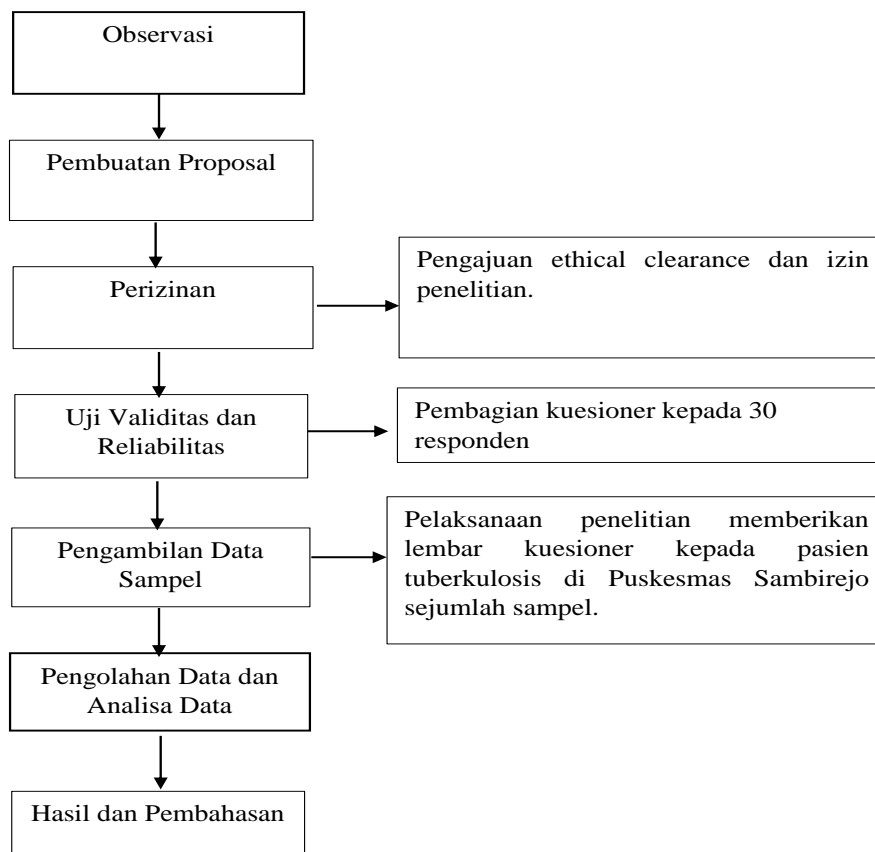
Observasi

Pembuatan Proposal

Perizinan

Pengajuan ethical clearance dan izin penelitian.

Uji Validitas dan Reliabilitas

Pembagian kuesioner kepada 30 responden

Pengambilan Data Sampel

Pelaksanaan penelitian memberikan lembar kuesioner kepada pasien tuberkulosis di Puskesmas Sambirejo sejumlah sampel.

Pengolahan Data dan Analisa Data

Hasil dan Pembahasan